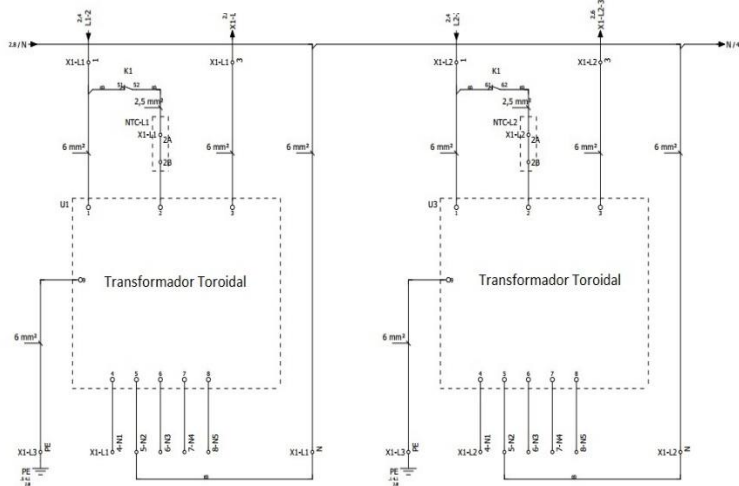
2.8 / N
2.4
L1-2
2.1
X1-4
X1-L1 1
K1
51 52
2,5 mm²
NTC-L1
X1-L1 2A
2B
6 mm²
X1-L1 3
6 mm²
6 mm²
U1
1
2
3
Transformador Toroidal
6 mm²
4
5
6
7
8
X1-L3 PE
PE
X1-L1 4-N1
5-N2
6-N3
7-N4
8-N5
X1-L1 N
2.4
L2-
2.6
X1-L2-3
N / 4
X1-L2 1
K1
51 52
2,5 mm²
NTC-L2
X1-L2 2A
2B
6 mm²
X1-L2 3
6 mm²
6 mm²
U3
1
2
3
Transformador Toroidal
6 mm²
4
5
6
7
8
X1-L3 PE
PE
X1-L2 4-N1
5-N2
6-N3
7-N4
8-N5
X1-L2 N